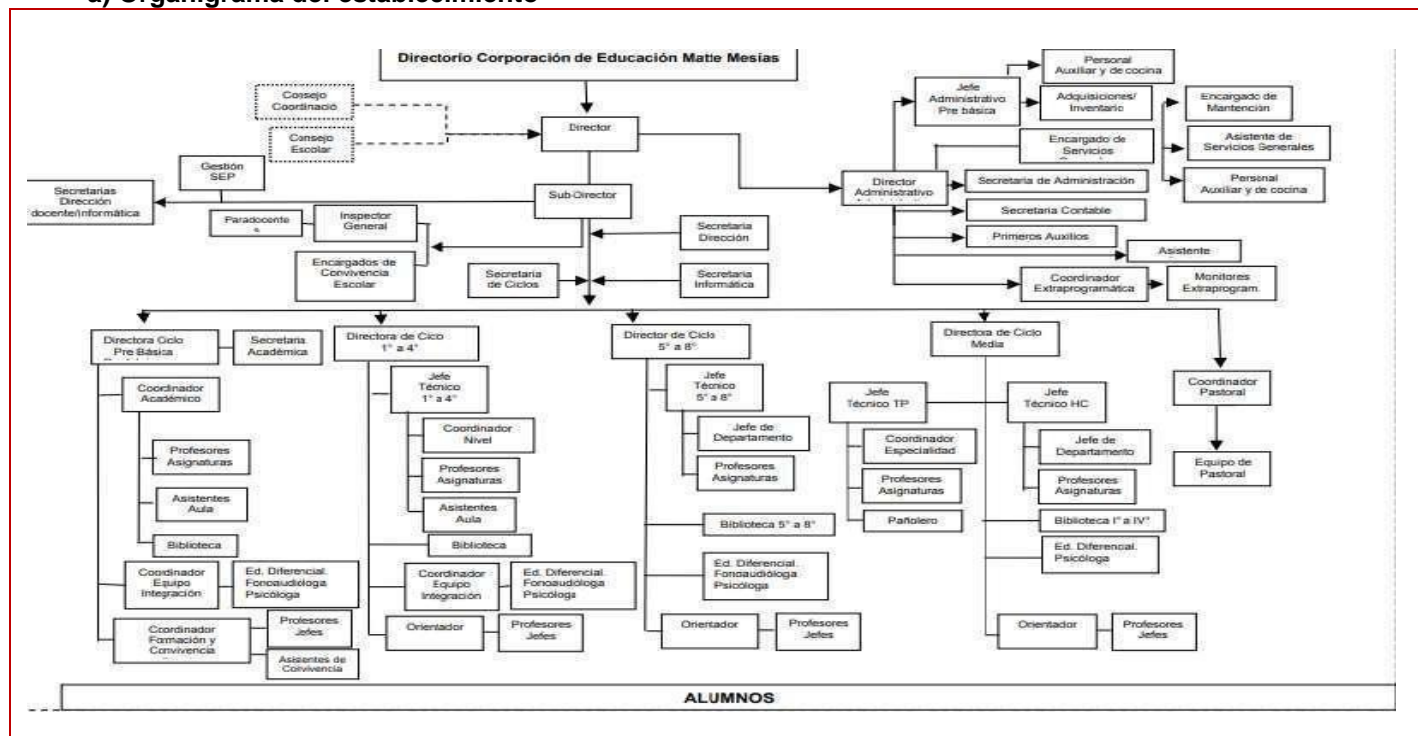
a) Organigrama del establecimiento

Directorio Corporación de Educación Matte Mesías

Consejo Coordinació

Consejo Escolar

Director

Gestión SEP

Secretarias Dirección docente/informática

Sub-Director

Paradocentes

Inspector General

Encargados de Convivencia Escolar

Secretaria Dirección

Secretaria de Ciclos

Secretaria Informática

Jefe Administrativo Pre básica

Personal Auxiliar y de cocina

Adquisiciones/ Inventario

Encargado de Mantención

Asistente de Servicios Generales

Personal Auxiliar y de cocina

Encargado de Servicios

Director Administrativo

Secretaria de Administración

Secretaria Contable

Primeros Auxilios

Asistente

Coordinador Extraprogramática

Monitores Extraprogram.

Directora Ciclo Pre Básica

Secretaria Académica

Coordinador Académico

Profesores Asignaturas

Asistentes Aula

Biblioteca

Coordinador Equipo Integración

Ed. Diferencial. Fonoaudiólogo Psicóloga

Coordinador Formación y Convivencia

Profesores Jefes

Asistentes de Convivencia

Directora de Cico 1° a 4°

Jefe Técnico 1° a 4°

Coordinador Nivel

Profesores Asignaturas

Asistentes Aula

Biblioteca

Coordinador Equipo Integración

Ed. Diferencial. Fonoaudióloga Psicóloga

Orientador

Profesores Jefes

Director de Ciclo 5° a 8°

Jefe Técnico 5° a 8°

Jefe de Departamento

Profesores Asignaturas

Biblioteca 5° a 8°

Ed. Diferencial. Fonoaudióloga Psicóloga

Orientador

Profesores Jefes

Directora de Ciclo Media

Jefe Técnico TP

Coordinador Especialidad

Profesores Asignaturas

Pañolero

Jefe Técnico HC

Jefe de Departamento

Profesores Asignaturas

Biblioteca I° a IV°

Ed. Diferencial. Psicóloga

Orientador

Profesores Jefes

Coordinador Pastoral

Equipo de Pastoral

ALUMNOS